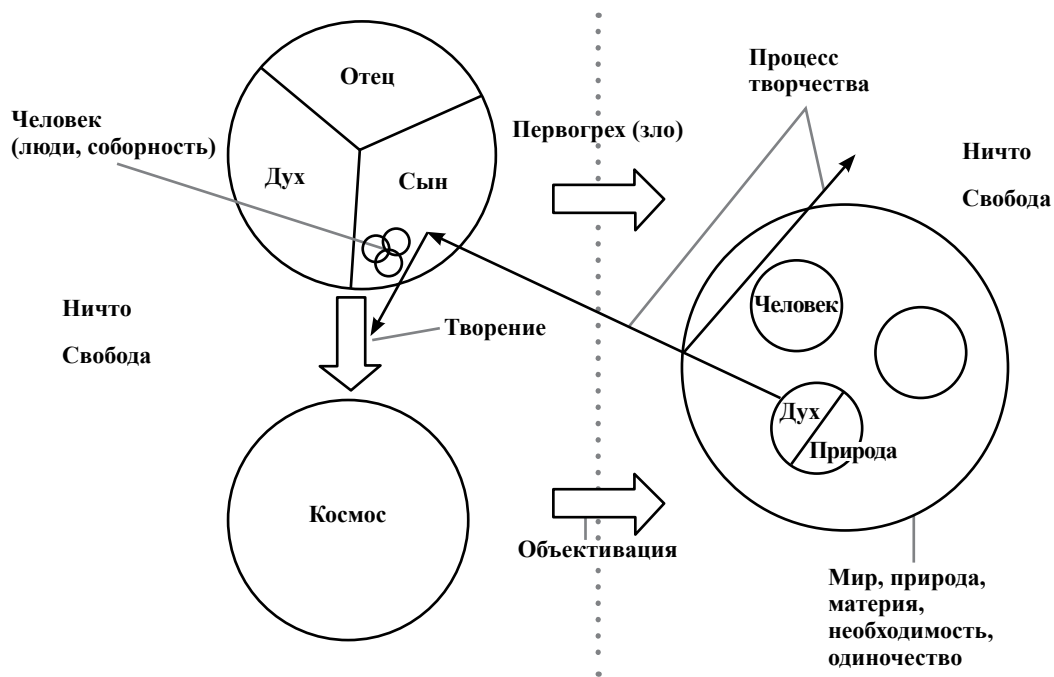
Отец

Человек (люди, соборность)

Дух

Сын

Первогрех (зло)

Процесс творчества

Ничто

Свобода

Ничто

Свобода

Творение

Человек

Дух

Природа

Космос

Объективация

Мир, природа, материя, необходимость, одиночество